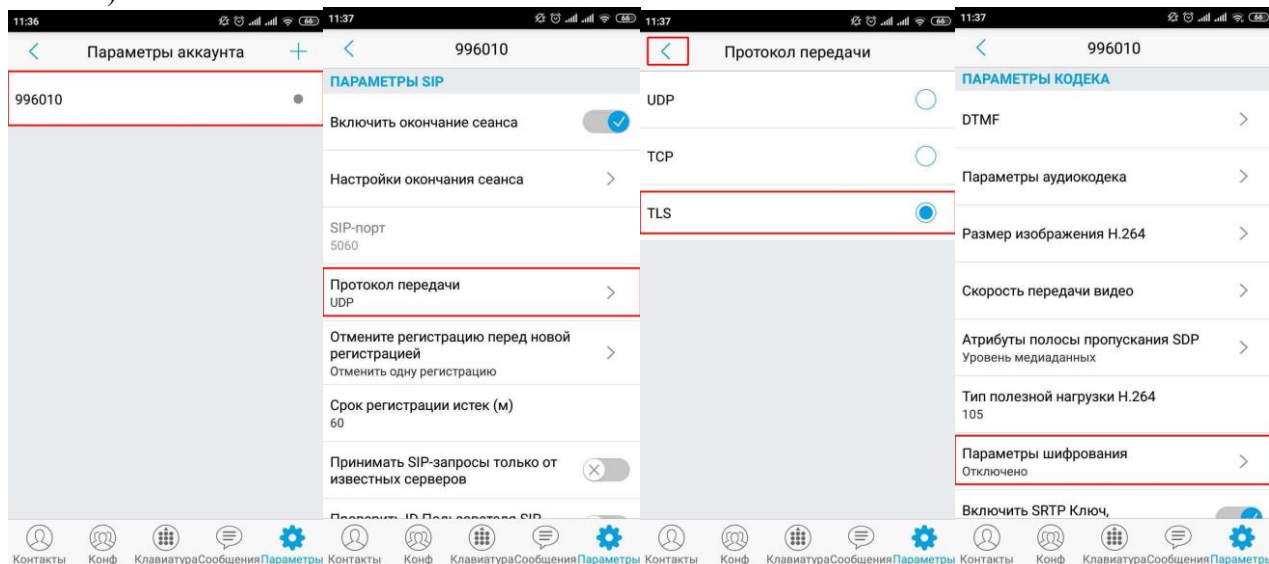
11:36

Параметры аккаунта +

996010

Контакты Конф Клавиатура Сообщения Параметры

11:37

996010

ПАРАМЕТРЫ SIP

Включить окончание сеанса

Настройки окончания сеанса

SIP-порт
5060

Протокол передачи
UDP

Отмените регистрацию перед новой регистрацией
Отменить одну регистрацию

Срок регистрации истек (м)
60

Принимать SIP-запросы только от известных серверов

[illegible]

Контакты Конф Клавиатура Сообщения Параметры

11:37

Протокол передачи

UDP

TCP

TLS

Контакты Конф Клавиатура Сообщения Параметры

11:37

996010

ПАРАМЕТРЫ КОДЕКА

DTMF

Параметры аудиокодека

Размер изображения H.264

Скорость передачи видео

Атрибуты полосы пропускания SDP
Уровень медиаданных

Тип полезной нагрузки H.264
105

Параметры шифрования
Отключено

Включить SRTP Ключ,

Контакты Конф Клавиатура Сообщения Параметры